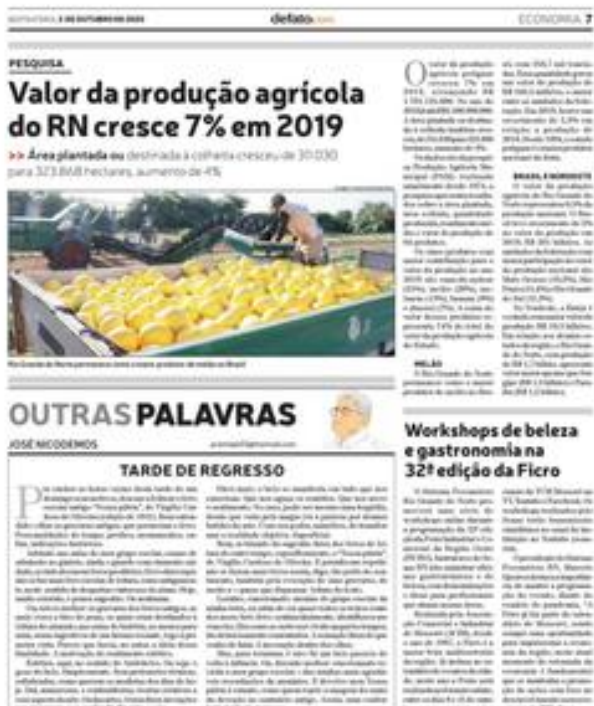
SEXTA-FEIRA, 2 DE OUTUBRO DE 2020 | defato.com | ECONOMIA 7

PESQUISA

Valor da produção agrícola do RN cresce 7% em 2019

>> Área plantada ou destinada à colheita cresceu de 30.030 para 323.868 hectares, aumento de 4%

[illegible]

MELÃO

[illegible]

BRASIL E NORDESTE

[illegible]

OUTRAS PALAVRAS

JOSÉ NICODEMOS

TARDE DE REGRESSO

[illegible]

Workshops de beleza e gastronomia na 32ª edição da Ficro

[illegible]